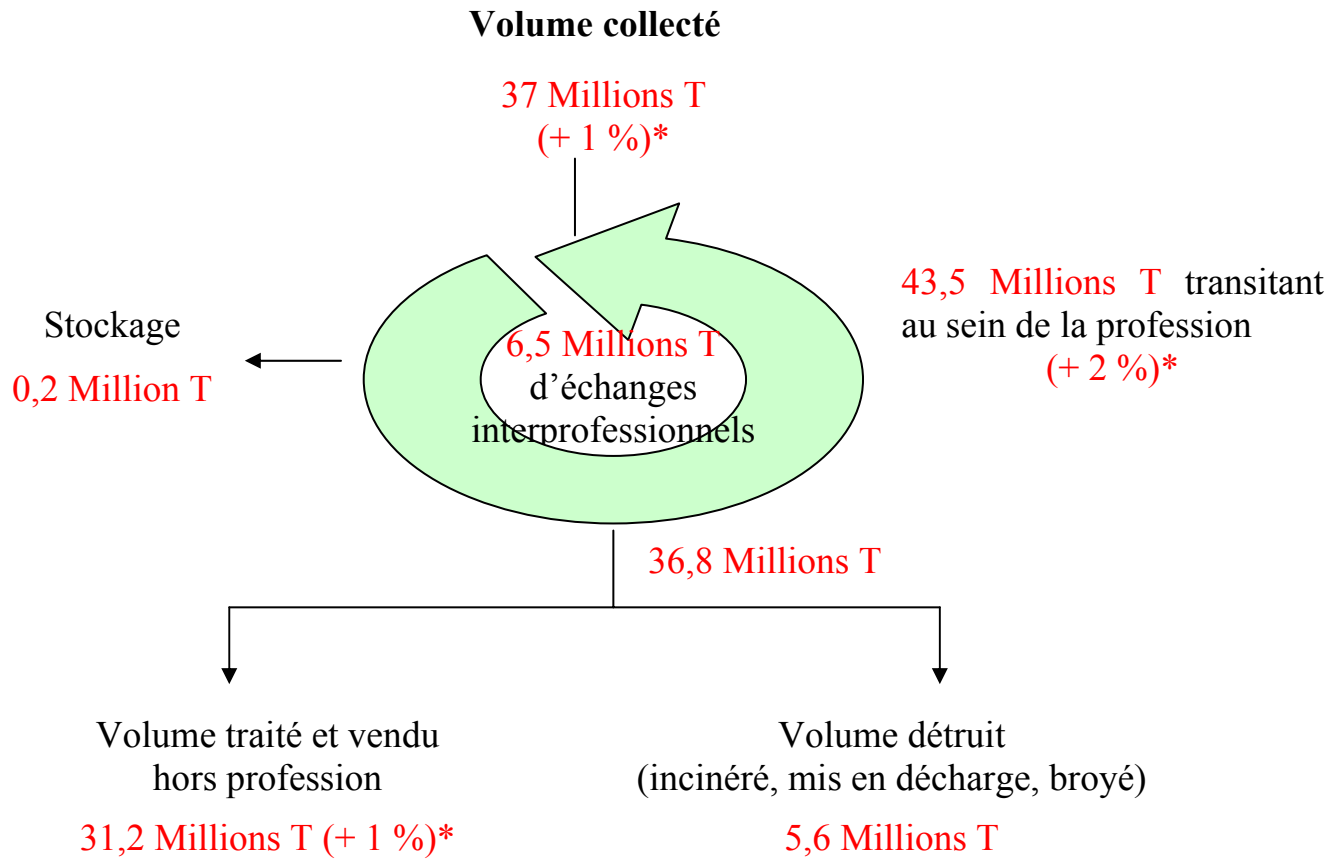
Volume collecté

37 Millions T
(+ 1 %)*

43,5 Millions T transitant au sein de la profession
(+ 2 %)*

Stockage

0,2 Million T

6,5 Millions T
d'échanges interprofessionnels

36,8 Millions T

Volume traité et vendu hors profession

31,2 Millions T (+ 1 %)*

Volume détruit
(incinéré, mis en décharge, broyé)

5,6 Millions T